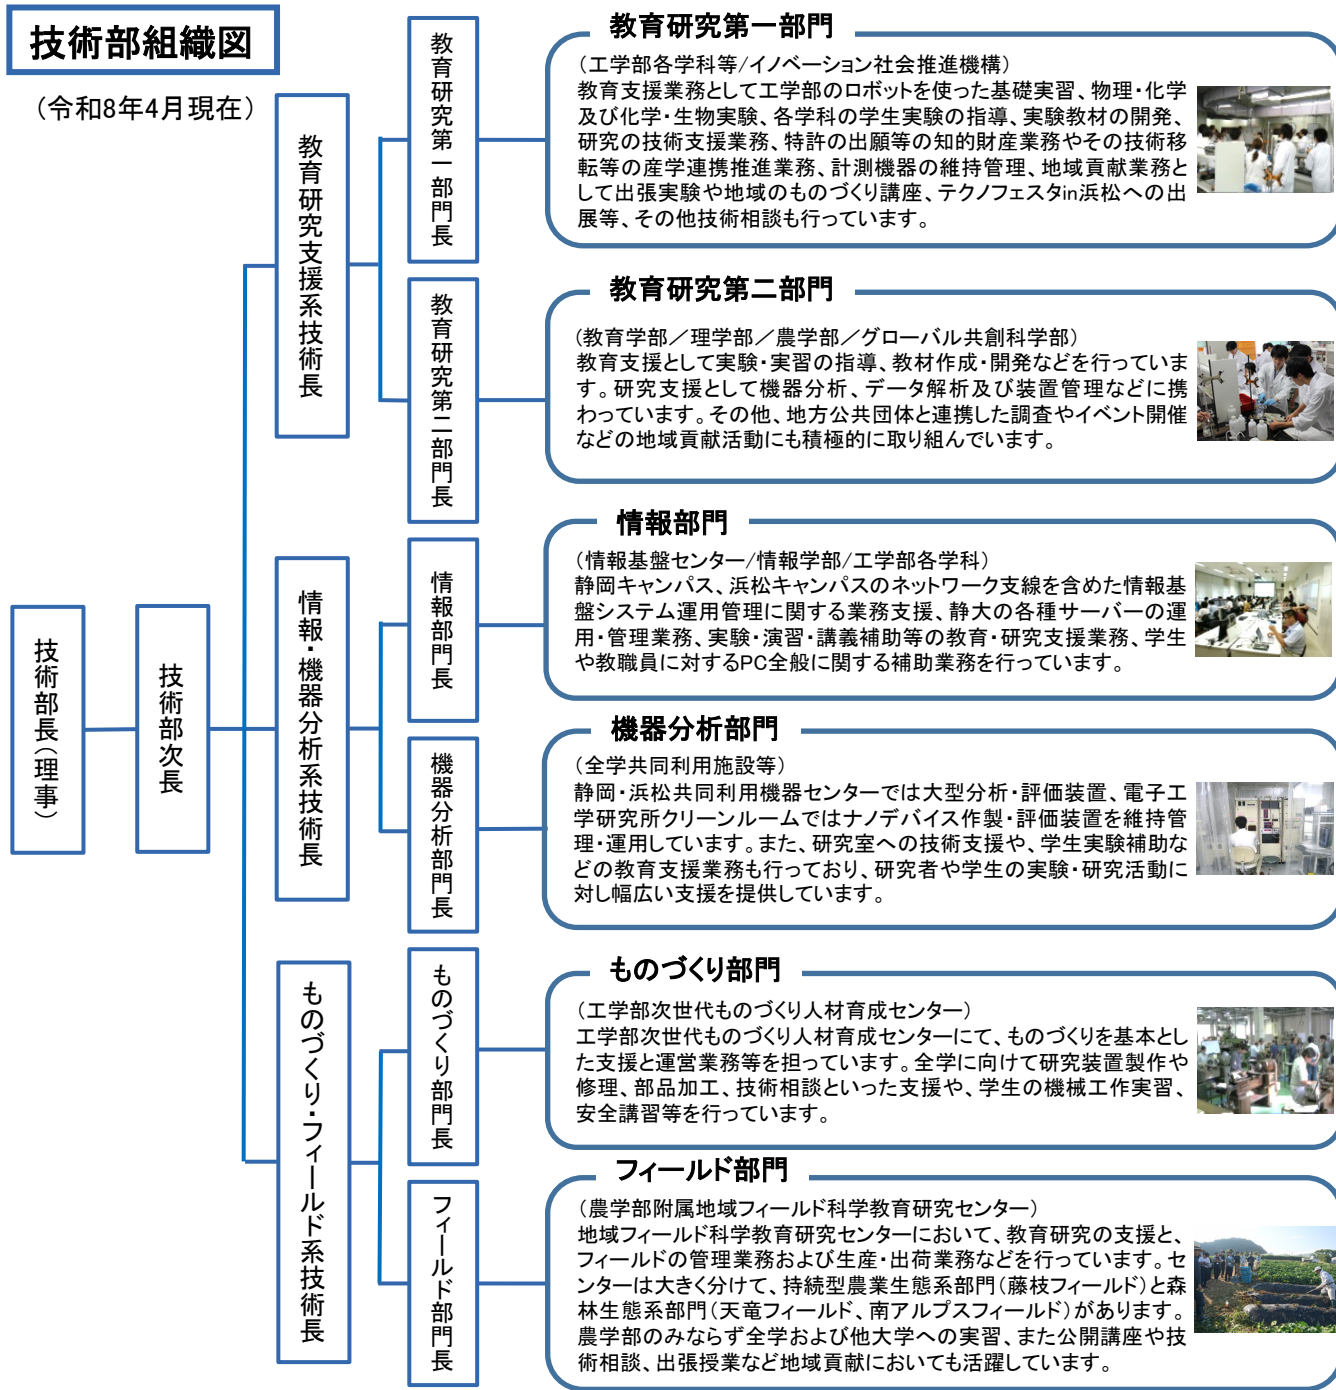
技術部組織図

（令和8年4月現在）

技術部長（理事）

技術部次長

教育研究支援系技術長

教育研究第一部門長

教育研究第二部門長

情報・機器分析系技術長

情報部門長

機器分析部門長

ものづくり・フィールド系技術長

ものづくり部門長

フィールド部門長

教育研究第一部門

（工学部各学科等/イノベーション社会推進機構）
教育支援業務として工学部のロボットを使った基礎実習、物理・化学及び化学・生物実験、各学科の学生実験の指導、実験教材の開発、研究の技術支援業務、特許の出願等の知的財産業務やその技術移転等の産学連携推進業務、計測機器の維持管理、地域貢献業務として出張実験や地域のものづくり講座、テクノフェスタin浜松への出展等、その他技術相談も行っています。

教育研究第二部門

（教育学部／理学部／農学部／グローバル共創科学部）
教育支援として実験・実習の指導、教材作成・開発などを行っています。研究支援として機器分析、データ解析及び装置管理などに携わっています。その他、地方公共団体と連携した調査やイベント開催などの地域貢献活動にも積極的に取り組んでいます。

情報部門

（情報基盤センター/情報学部/工学部各学科）
静岡キャンパス、浜松キャンパスのネットワーク支線を含めた情報基盤システム運用管理に関する業務支援、静大の各種サーバーの運用・管理業務、実験・演習・講義補助等の教育・研究支援業務、学生や教職員に対するPC全般に関する補助業務を行っています。

機器分析部門

（全学共同利用施設等）
静岡・浜松共同利用機器センターでは大型分析・評価装置、電子工学研究所クリーンルームではナノデバイス作製・評価装置を維持管理・運用しています。また、研究室への技術支援や、学生実験補助などの教育支援業務も行っており、研究者や学生の実験・研究活動に対し幅広い支援を提供しています。

ものづくり部門

（工学部次世代ものづくり人材育成センター）
工学部次世代ものづくり人材育成センターにて、ものづくりを基本とした支援と運営業務等を担っています。全学に向けて研究装置製作や修理、部品加工、技術相談といった支援や、学生の機械工作実習、安全講習等を行っています。

フィールド部門

（農学部附属地域フィールド科学教育研究センター）
地域フィールド科学教育研究センターにおいて、教育研究の支援と、フィールドの管理業務および生産・出荷業務などを行っています。センターは大きく分けて、持続型農業生態系部門（藤枝フィールド）と森林生態系部門（天竜フィールド、南アルプスフィールド）があります。農学部のみならず全学および他大学への実習、また公開講座や技術相談、出張授業など地域貢献においても活躍しています。